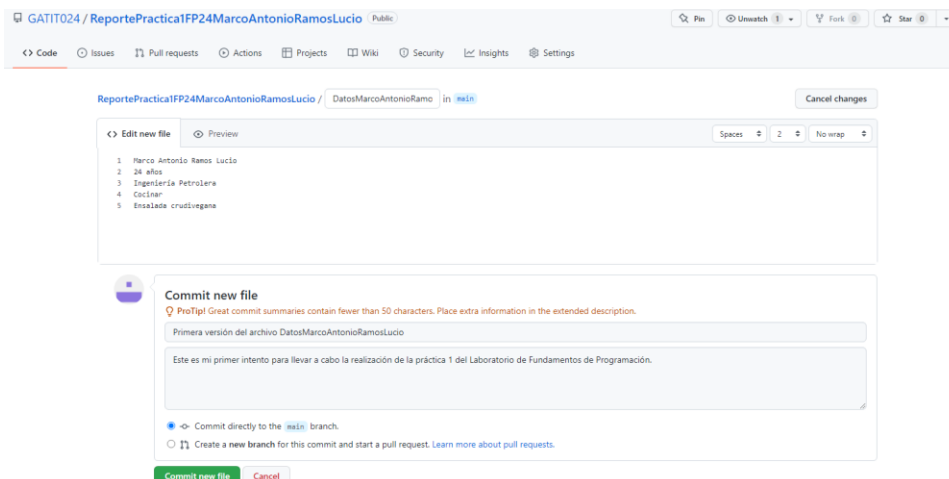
GATIT024 / ReportePractica1FP24MarcoAntonioRamosLucio Public

Pin Unwatch 1 Fork 0 Star 0

Code Issues Pull requests Actions Projects Wiki Security Insights Settings

ReportePractica1FP24MarcoAntonioRamosLucio / DatosMarcoAntonioRamo in main

Cancel changes

Edit new file Preview

Spaces 2 No wrap

1 Marco Antonio Ramos Lucio
2 24 años
3 Ingeniería Petrolera
4 Cocinar
5 Ensalada crudivegana

Commit new file

ProTip! Great commit summaries contain fewer than 50 characters. Place extra information in the extended description.

Primera versión del archivo DatosMarcoAntonioRamosLucio

Este es mi primer intento para llevar a cabo la realización de la práctica 1 del Laboratorio de Fundamentos de Programación.

Commit directly to the main branch.

Create a new branch for this commit and start a pull request. Learn more about pull requests.

Commit new file Cancel